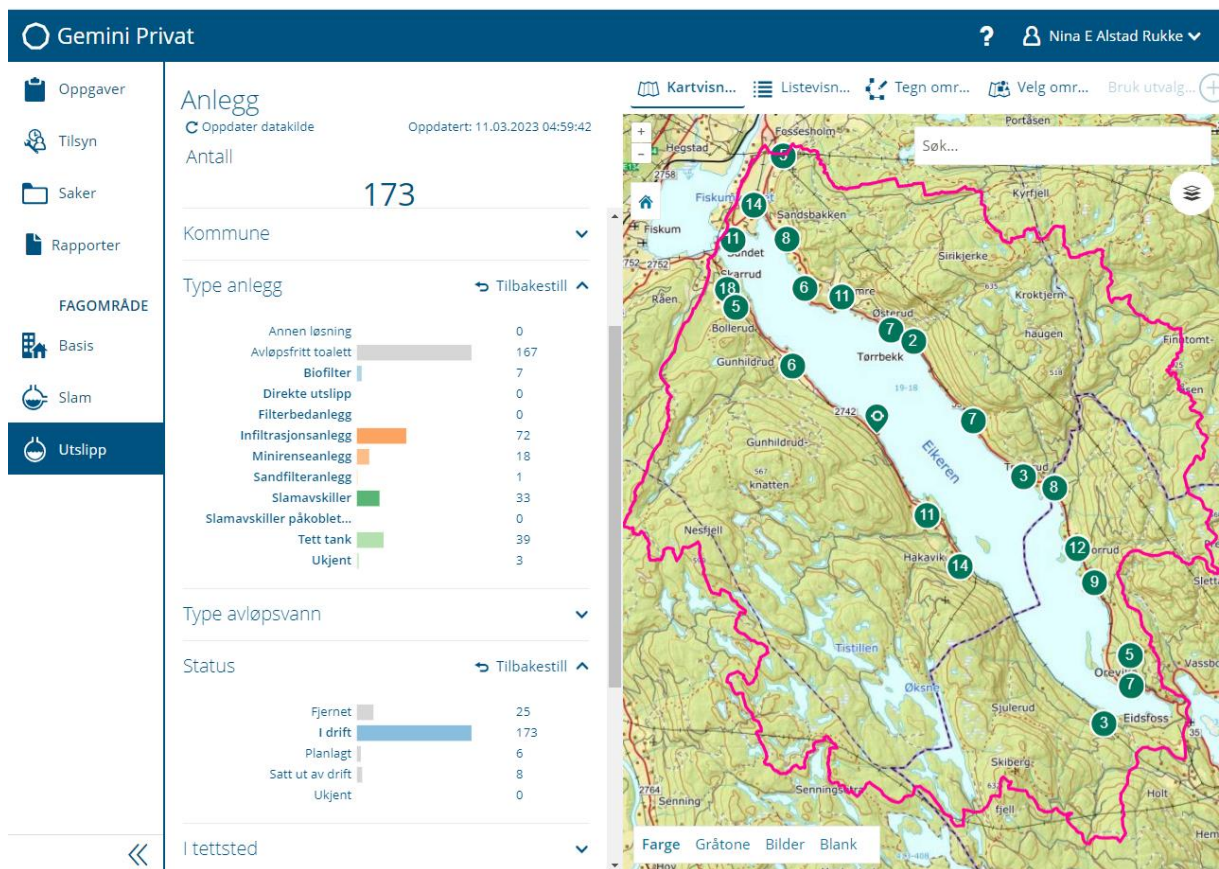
Gemini Privat

? Nina E Alstad Rukke

Oppgaver
Tilsyn
Saker
Rapporter
FAGOMRÅDE
Basis
Slam
Utslipp

Anlegg
Oppdater datakilde
Oppdatert: 11.03.2023 04:59:42
Antall
173

Kommune

Type anlegg
Tilbakestill

| | |
|---|---|
| Annen løsning | 0 |
| Avløpsfritt toalett | 167 |
| Biofilter | 7 |
| Direkte utslipp | 0 |
| Filterbedanlegg | 0 |
| Infiltrasjonsanlegg | 72 |
| Minirenseanlegg | 18 |
| Sandfilteranlegg | 1 |
| Slamavskiller | 33 |
| Slamavskiller påkoblet... | 0 |
| Tett tank | 39 |
| Ukjent | 3 |

Type avløpsvann

Status
Tilbakestill

| | |
|---|---|
| Fjernet | 25 |
| I drift | 173 |
| Planlagt | 6 |
| Satt ut av drift | 8 |
| Ukjent | 0 |

I tettsted

Kartvisn... Listevisn... Tegn omr... Velg omr... Bruk utvalg...

Søk...

Fossesholm Portåsen Hegstad 2758 Fiskum Fiskum Sandsbakken Søndet Kyrfjell Sirikjerke 2752 2762 Skarrud Råen Kroktjern Østerud Bollerud haugen Finstomt Tørrbekk Gunhildrud 2742 Gunhildrud-knatten Elkeren Nesfjell Hakavik Tistillen Øksne Sjulerud Eidsfoss Skiberg Senning Senningsåsen Holt Vassbo Slett fjell 2764 Hem

5 14 8 11 6 11 18 5 7 2 6 7 3 8 11 12 9 14 5 7 3

Farge Gråtone Bilder Blank